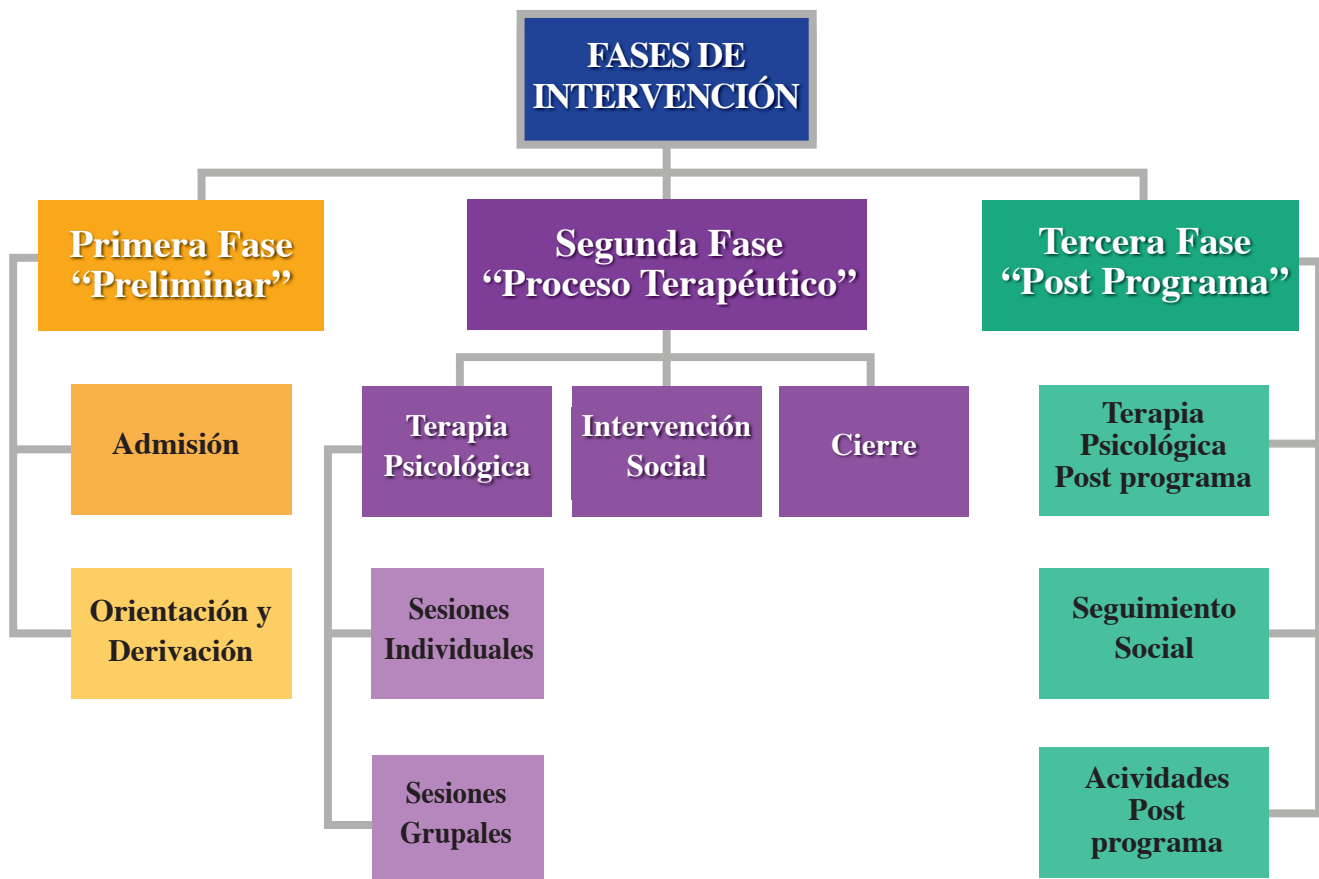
FASES DE INTERVENCIÓN

Primera Fase “Preliminar”

Admisión

Orientación y Derivación

Segunda Fase “Proceso Terapéutico”

Terapia Psicológica

Sesiones Individuales

Sesiones Grupales

Intervención Social

Cierre

Tercera Fase “Post Programa”

Terapia Psicológica Post programa

Seguimiento Social

Acividades Post programa